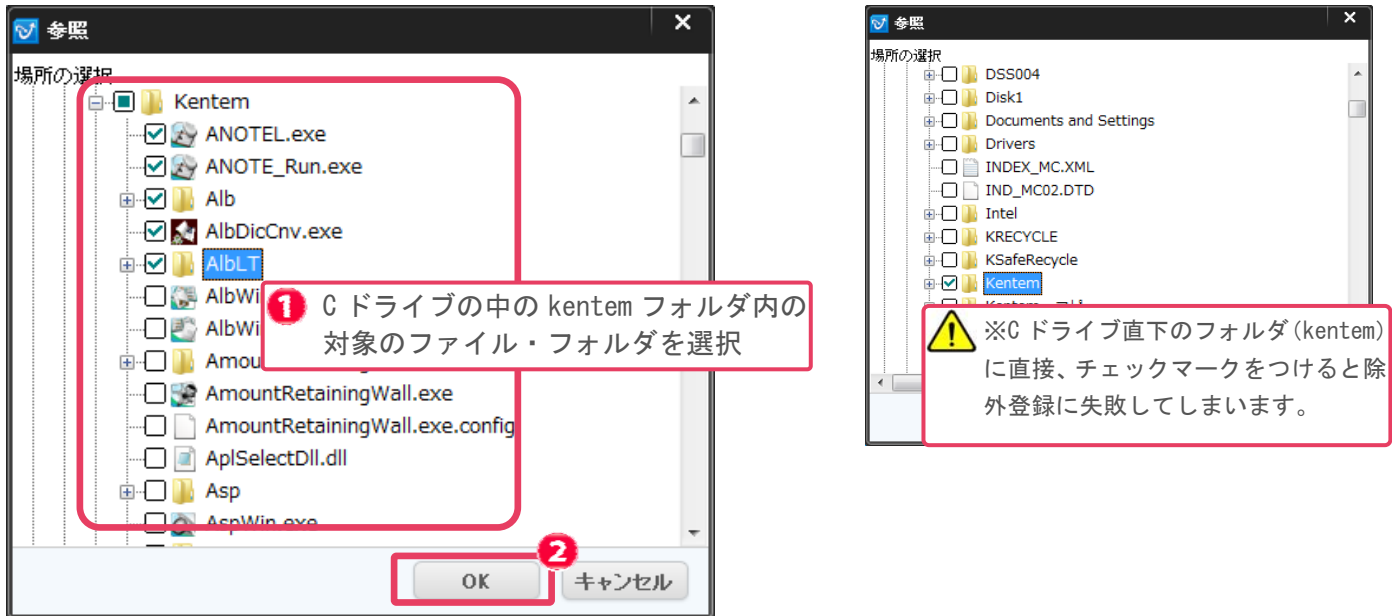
参照

場所の選択

Kentem
ANOTEL.exe
ANOTE_Run.exe
Alb
AlbDicCnv.exe
AlbLT
AlbWi
AlbWi
Amou
AmountRetainingWall.exe
AmountRetainingWall.exe.config
AplSelectDll.dll
Asp
AspWin.exe

1 C ドライブの中の kentem フォルダ内の対象のファイル・フォルダを選択

2
OK
キャンセル

参照

場所の選択

DSS004
Disk1
Documents and Settings
Drivers
INDEX_MC.XML
IND_MC02.DTD
Intel
KRECYCLE
KSafeRecycle
Kentem

※C ドライブ直下のフォルダ(kentem)に直接、チェックマークをつけると除外登録に失敗してしまいます。